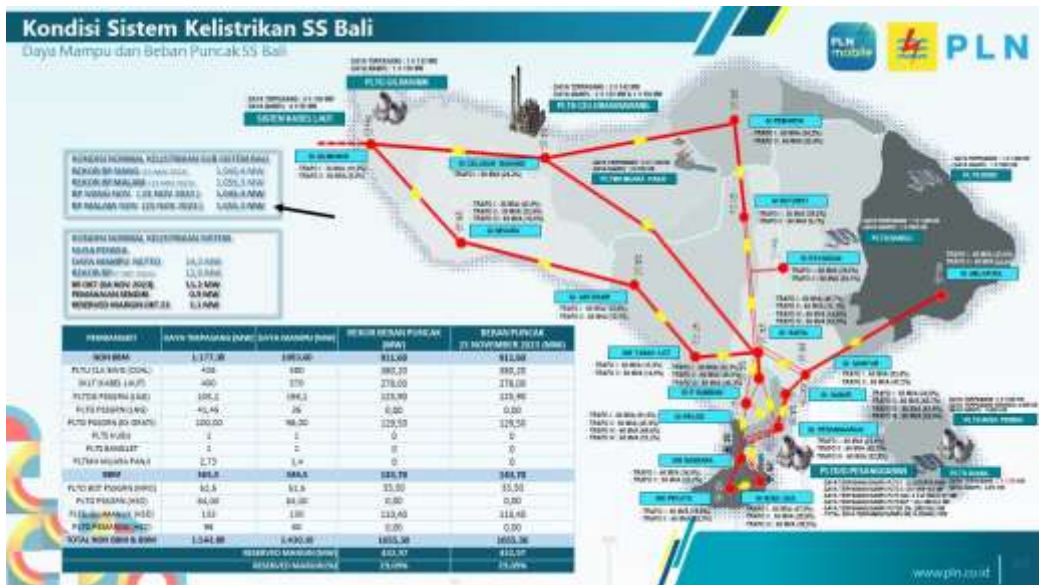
Kondisi Sistem Kelistrikan SS Bali
Daya Mampu dan Beban Puncak SS Bali

PLN mobile
PLN

PLTU CELUKAN BAWANG
SISTEM KABEL LAUT
PLTG GILIMANUK
PLTMG PESANGGARAN

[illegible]

| PEMBANGKIT | DAYA TERPASANG (MW) | DAYA MAMPU (MW) | REKOR BEBAN PUNCAK (MW) | BEBAN PUNCAK 21 NOVEMBER 2023 (MW) |
|---|---|---|---|---|
| NON BBM | 1.177,38 | 1003,60 | 911,60 | 911,60 |
| PLTU CLK BAWG (COAL) | 426 | 380 | 380,20 | 380,20 |
| SKLT (KABEL LAUT) | 400 | 370 | 278,00 | 278,00 |
| PLTDG PSGRN (LNG) | 195,1 | 194,1 | 123,90 | 123,90 |
| PLTG PSGRN (LNG) | 41,46 | 26 | 0,00 | 0,00 |
| PLTD PSGRN (BIO-SOLAR) | 100,00 | 98,00 | 129,50 | 129,50 |
| PLTS KUBU | 1 | 1 | 0 | 0 |
| PLTS BANGLI | 1 | 1 | 0 | 0 |
| PLTMH MUARA PANJI | 2,73 | 1,4 | 0 | 0 |
| BBM | 365,5 | 386,5 | 143,78 | 143,78 |
| PLTG BOT PSGRN (HSD) | 92,5 | 92,5 | 33,50 | 33,50 |
| PLTG PSGRN (HSD) | 84,00 | 84,00 | 0,00 | 0,00 |
| PLTG GILIMANUK (HSD) | 133 | 130 | 110,48 | 110,48 |
| PLTG PEMARON (HSD) | 96 | 80 | 0,00 | 0,00 |
| TOTAL NON BBM & BBM | 1.542,88 | 1.430,10 | 1055,38 | 1055,38 |
| RESERVED MARGIN (MW) | | | 432,97 | 432,97 |
| RESERVED MARGIN (%) | | | 29,09% | 29,09% |

www.pln.co.id